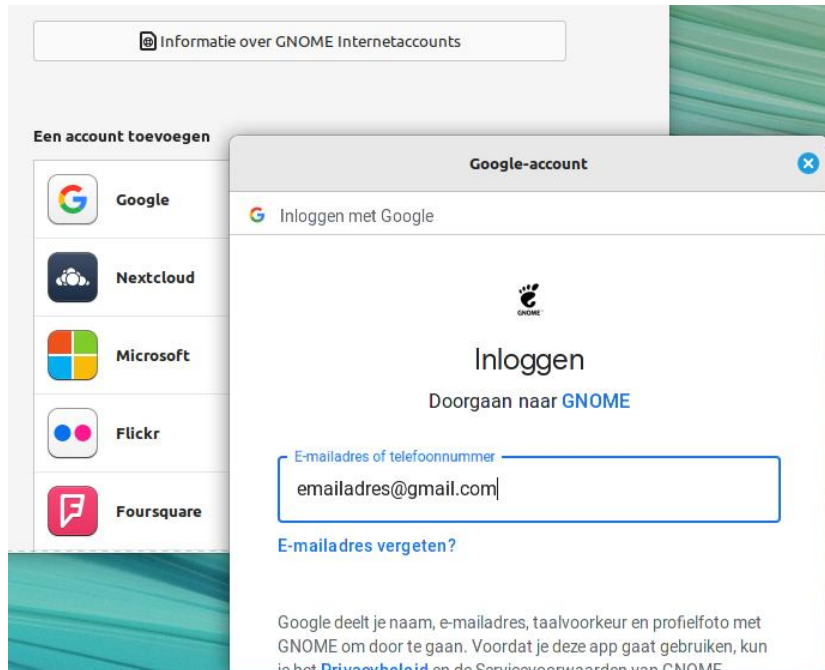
Informatie over GNOME Internetaccounts

Een account toevoegen

Google

Nextcloud

Microsoft

Flickr

Foursquare

Google-account

G Inloggen met Google

GNOME

Inloggen

Doorgaan naar GNOME

E-mailadres of telefoonnummer

emailadres@gmail.com

E-mailadres vergeten?

Google deelt je naam, e-mailadres, taalvoorkeur en profielfoto met GNOME om door te gaan. Voordat je deze app gaat gebruiken, kun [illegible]